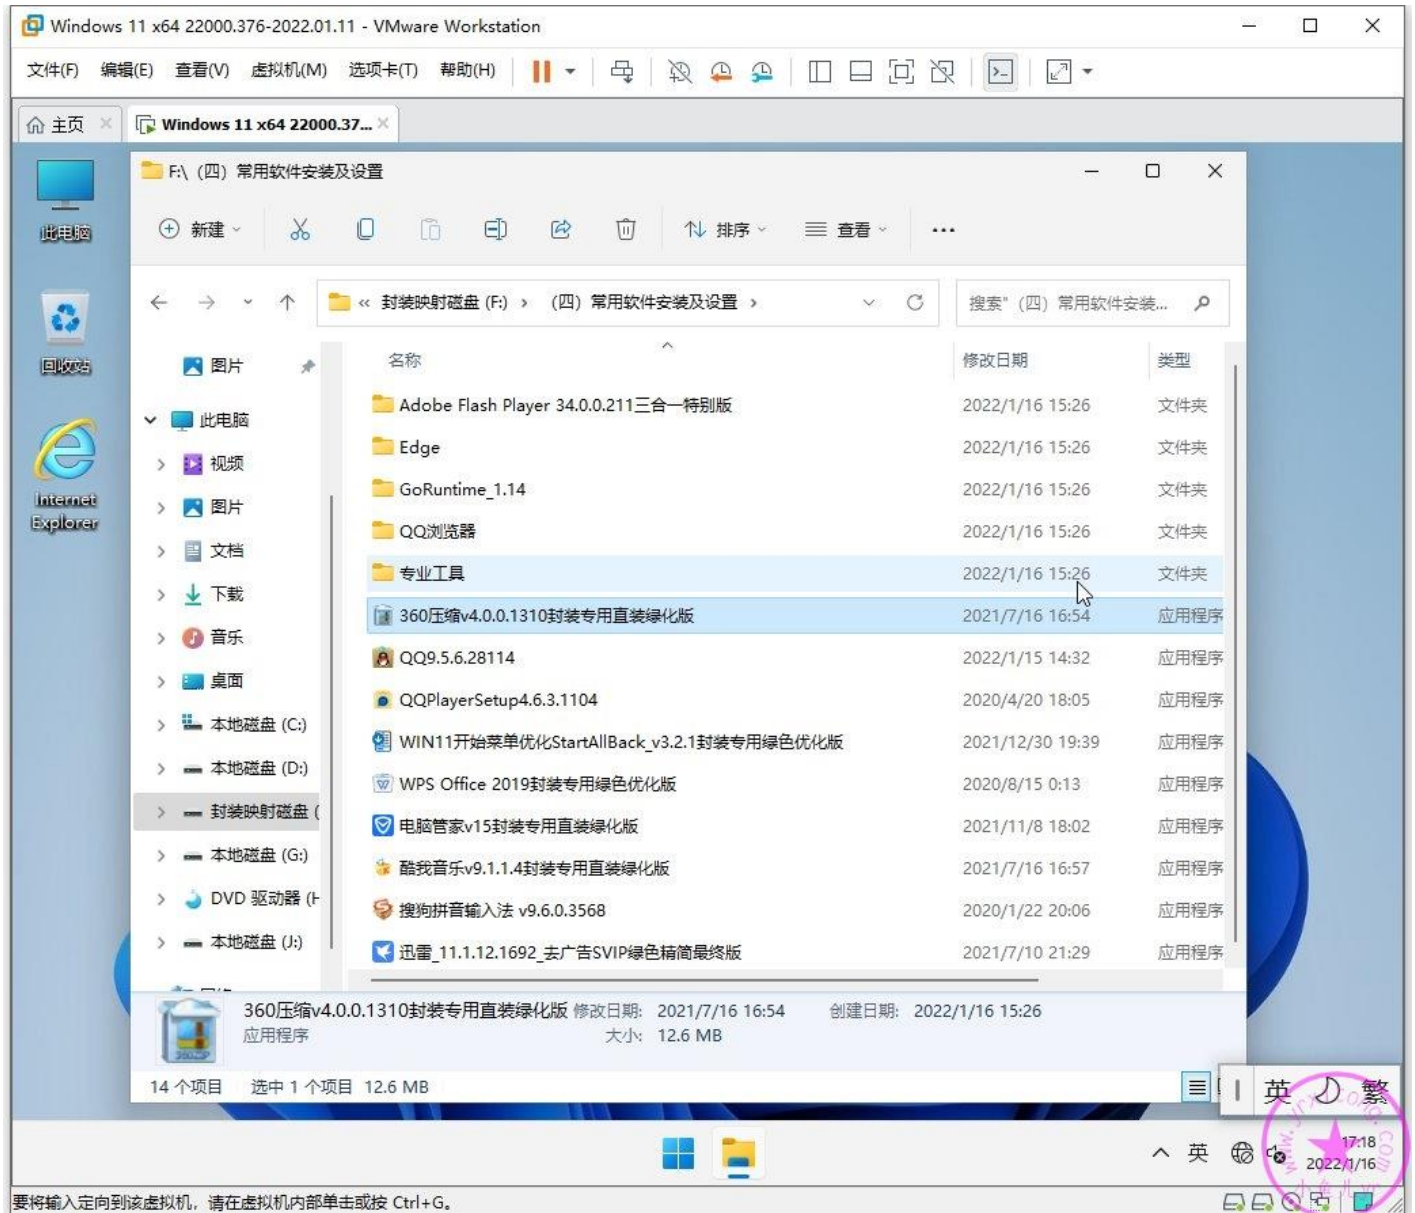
Windows 11 x64 22000.376-2022.01.11 - VMware Workstation

文件(F) 编辑(E) 查看(V) 虚拟机(M) 选项卡(T) 帮助(H)

主页 Windows 11 x64 22000.37...

此电脑
回收站
Internet Explorer

F:\ (四) 常用软件安装及设置

新建 排序 查看 ...

« 封装映射磁盘 (F:) › (四) 常用软件安装及设置 ›

搜索"(四) 常用软件安装...

图片
此电脑
视频
图片
文档
下载
音乐
桌面
本地磁盘 (C:)
本地磁盘 (D:)
封装映射磁盘 (
本地磁盘 (G:)
DVD 驱动器 (H
本地磁盘 (J:)

| 名称 | 修改日期 | 类型 |
|---|---|---|
| Adobe Flash Player 34.0.0.211三合一特别版 | 2022/1/16 15:26 | 文件夹 |
| Edge | 2022/1/16 15:26 | 文件夹 |
| GoRuntime_1.14 | 2022/1/16 15:26 | 文件夹 |
| QQ浏览器 | 2022/1/16 15:26 | 文件夹 |
| 专业工具 | 2022/1/16 15:26 | 文件夹 |
| 360压缩v4.0.0.1310封装专用直装绿化版 | 2021/7/16 16:54 | 应用程序 |
| QQ9.5.6.28114 | 2022/1/15 14:32 | 应用程序 |
| QQPlayerSetup4.6.3.1104 | 2020/4/20 18:05 | 应用程序 |
| WIN11开始菜单优化StartAllBack_v3.2.1封装专用绿色优化版 | 2021/12/30 19:39 | 应用程序 |
| WPS Office 2019封装专用绿色优化版 | 2020/8/15 0:13 | 应用程序 |
| 电脑管家v15封装专用直装绿化版 | 2021/11/8 18:02 | 应用程序 |
| 酷我音乐v9.1.1.4封装专用直装绿化版 | 2021/7/16 16:57 | 应用程序 |
| 搜狗拼音输入法 v9.6.0.3568 | 2020/1/22 20:06 | 应用程序 |
| 迅雷_11.1.12.1692_去广告SVIP绿色精简最终版 | 2021/7/10 21:29 | 应用程序 |

360压缩v4.0.0.1310封装专用直装绿化版 修改日期: 2021/7/16 16:54 创建日期: 2022/1/16 15:26
应用程序 大小: 12.6 MB

14 个项目 选中 1 个项目 12.6 MB

英 繁

英 17:18 2022/1/16

要将输入定向到该虚拟机，请在虚拟机内部单击或按 Ctrl+G。